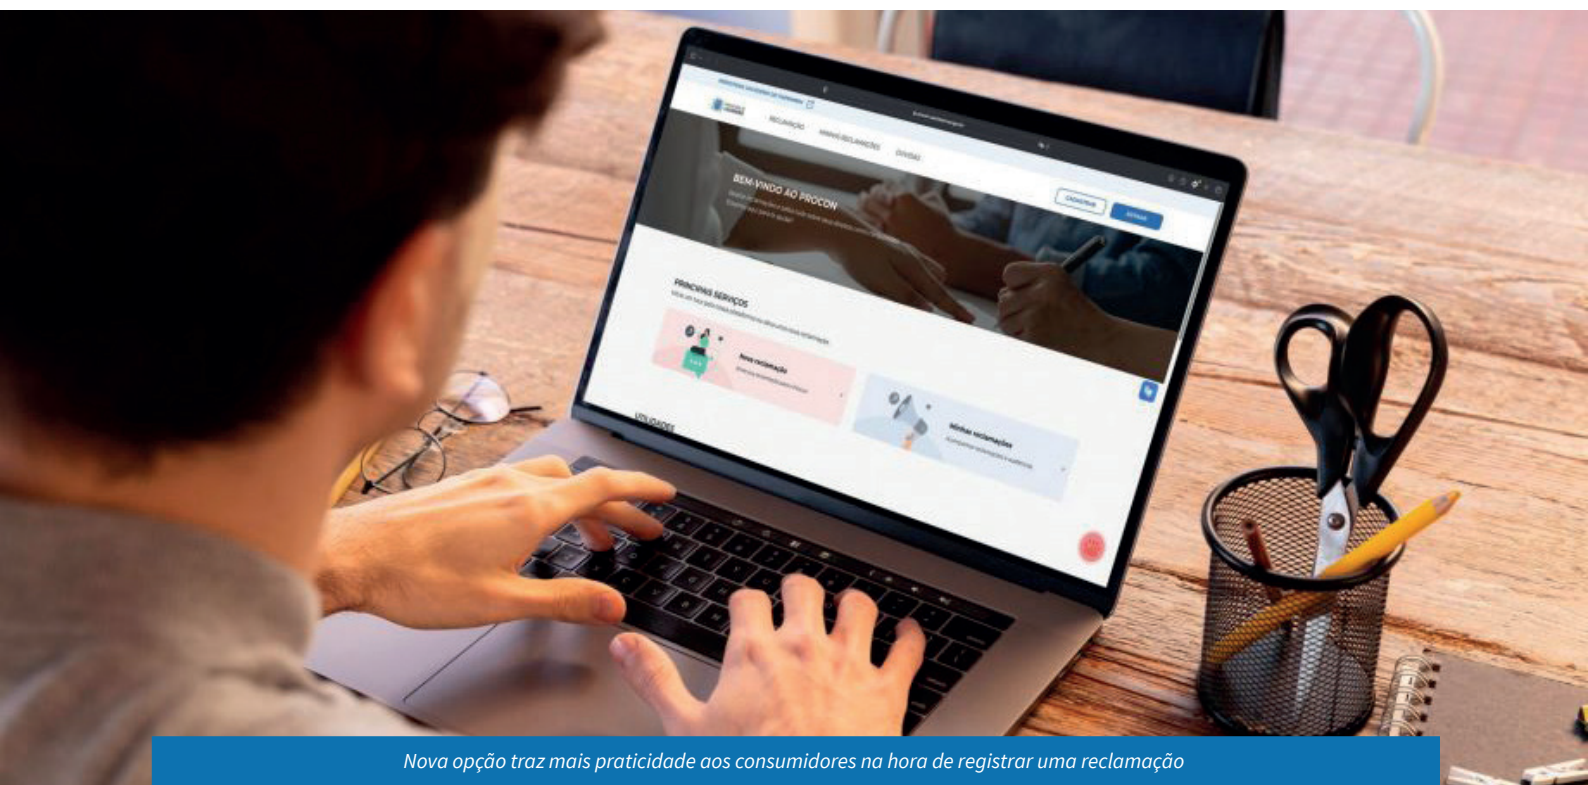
RECLAMAÇÃO MINHAS RECLAMAÇÕES DÚVIDAS

BEM-VINDO AO PROCON

CADASTRAR ENTRAR

PRINCIPAIS SERVIÇOS

Nova reclamação

Minhas reclamações

Nova opção traz mais praticidade aos consumidores na hora de registrar uma reclamação